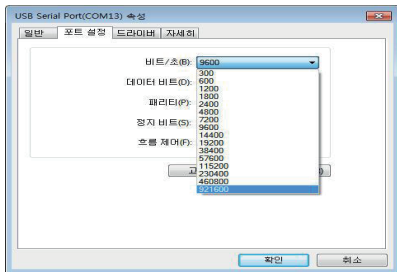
USB Serial Port(COM13) 속성

일반 포트 설정 드라이버 자세히

비트/초(B): 9600

데이터 비트(D):

패리티(P):

정지 비트(S):

흐름 제어(F):

300
600
1200
1800
2400
4800
7200
9600
14400
19200
38400
57600
115200
230400
460800
921600

고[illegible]

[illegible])

확인 취소